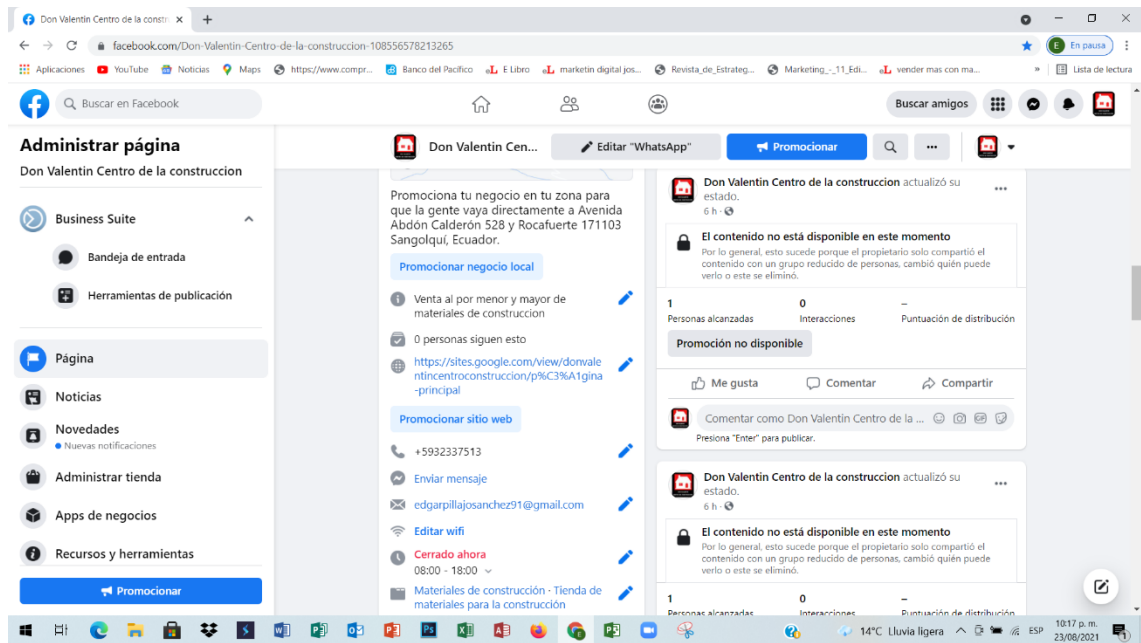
Don Valentin Centro de la constr ×

facebook.com/Don-Valentin-Centro-de-la-construccion-108556578213265

En pausa

Aplicaciones YouTube Noticias Maps https://www.compr... Banco del Pacifico E Libro marketin digital jos... Revista_de_Estrateg... Marketing_-_11_Edi... vender mas con ma... » Lista de lectura

Buscar en Facebook

Buscar amigos

Administrar página

Don Valentin Centro de la construccion

Business Suite

Bandeja de entrada

Herramientas de publicación

Página

Noticias

Novedades
• Nuevas notificaciones

Administrar tienda

Apps de negocios

Recursos y herramientas

Promocionar

Don Valentin Cen...

Editar "WhatsApp"

Promocionar

...

Promociona tu negocio en tu zona para que la gente vaya directamente a Avenida Abdón Calderón 528 y Rocafuerte 171103 Sangolquí, Ecuador.

Promocionar negocio local

Venta al por menor y mayor de materiales de construccion

0 personas siguen esto

https://sites.google.com/view/donvalentincentroconstruccion/p%C3%A1gina-principal

Promocionar sitio web

+5932337513

Enviar mensaje

edgarpillajosanchez91@gmail.com

Editar wifi

Cerrado ahora
08:00 - 18:00

Materiales de construcción · Tienda de materiales para la construcción

Don Valentin Centro de la construccion actualizó su estado.
6 h ·

El contenido no está disponible en este momento
Por lo general, esto sucede porque el propietario solo compartió el contenido con un grupo reducido de personas, cambió quién puede verlo o este se eliminó.

1
Personas alcanzadas

0
Interacciones

–
Puntuación de distribución

Promoción no disponible

Me gusta

Comentar

Compartir

Comentar como Don Valentin Centro de la ...

Presiona "Enter" para publicar.

Don Valentin Centro de la construccion actualizó su estado.
6 h ·

El contenido no está disponible en este momento
Por lo general, esto sucede porque el propietario solo compartió el contenido con un grupo reducido de personas, cambió quién puede verlo o este se eliminó.

1
Personas alcanzadas

0
Interacciones

–
Puntuación de distribución

14°C Lluvia ligera ESP 10:17 p. m. 23/08/2021